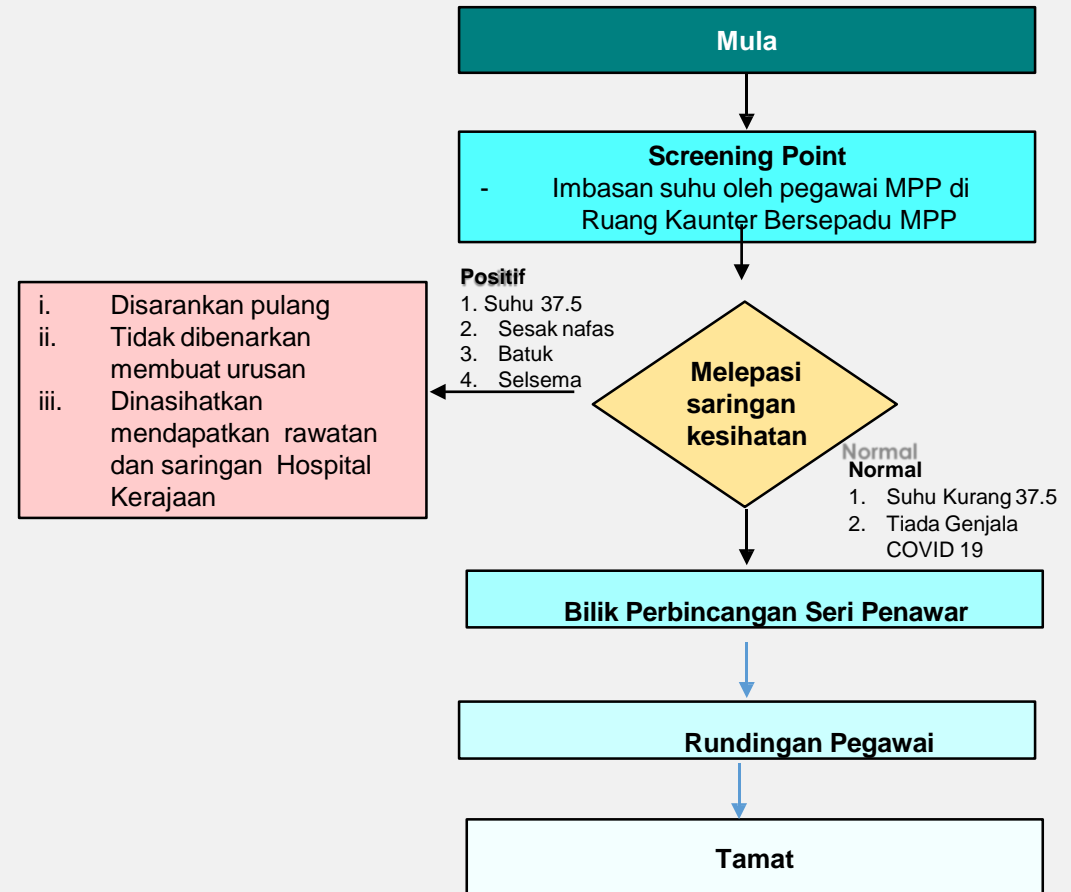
Mula

Screening Point
- Imbasan suhu oleh pegawai MPP di Ruang Kaunter Bersepadu MPP

Positif
1. Suhu 37.5
2. Sesak nafas
3. Batuk
4. Selsema

i. Disarankan pulang
ii. Tidak dibenarkan membuat urusan
iii. Dinasihatkan mendapatkan rawatan dan saringan Hospital Kerajaan

Melepasi saringan kesihatan

Normal
Normal
1. Suhu Kurang 37.5
2. Tiada Genjala COVID 19

Bilik Perbincangan Seri Penawar

Rundingan Pegawai

Tamat